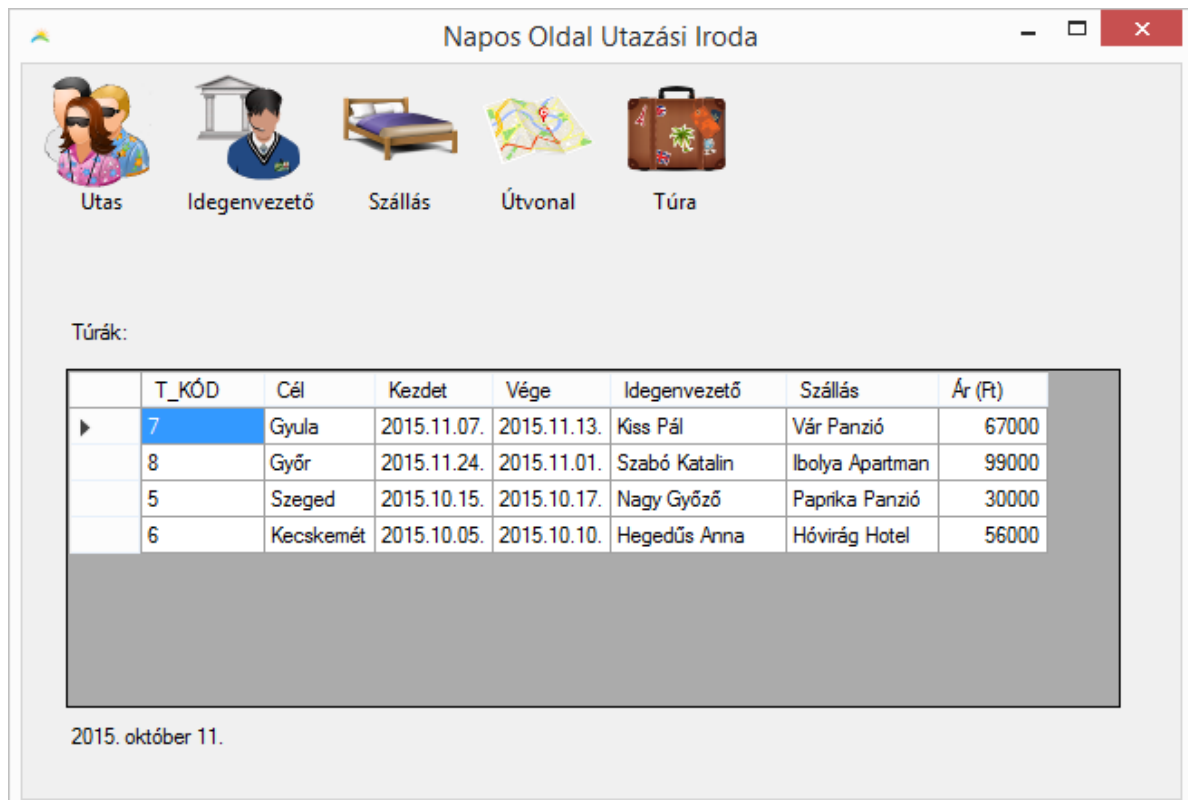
Napos Oldal Utazási Iroda

Utas

Idegenvezető

Szállás

Útvonal

Túra

Túrák:

| T_KÓD | Cél | Kezdet | Vége | Idegenvezető | Szállás | Ár (Ft) |
|---|---|---|---|---|---|---|
| 7 | Gyula | 2015.11.07. | 2015.11.13. | Kiss Pál | Vár Panzió | 67000 |
| 8 | Győr | 2015.11.24. | 2015.11.01. | Szabó Katalin | Ibolya Apartman | 99000 |
| 5 | Szeged | 2015.10.15. | 2015.10.17. | Nagy Győző | Paprika Panzió | 30000 |
| 6 | Kecskemét | 2015.10.05. | 2015.10.10. | Hegedűs Anna | Hóvirág Hotel | 56000 |

2015. október 11.